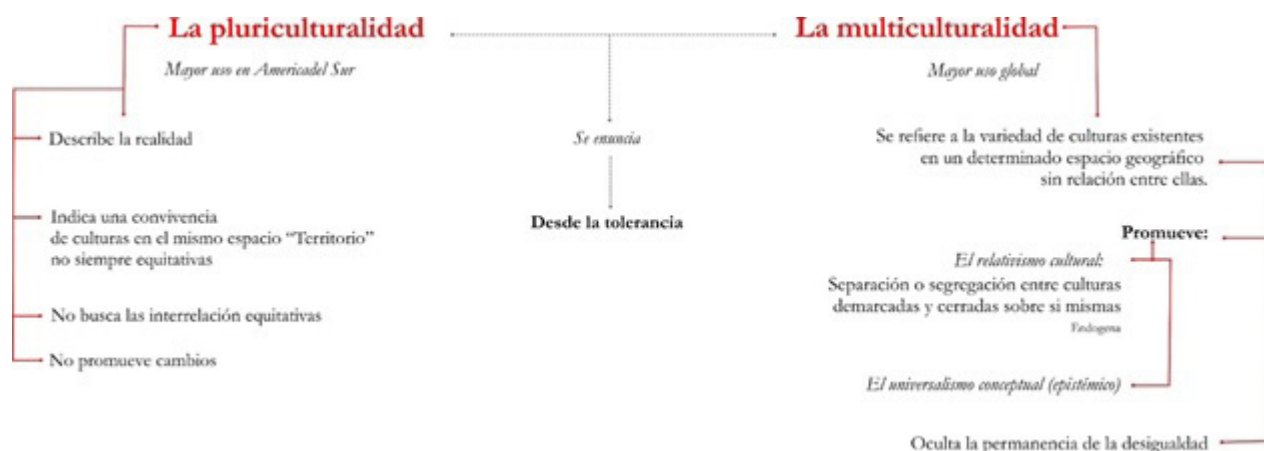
La pluriculturalidad

Mayor uso en Americadel Sur

Describe la realidad

Indica una convivencia de culturas en el mismo espacio "Territorio" no siempre equitativas

No busca las interrelación equitativas

No promueve cambios

Se enuncia

Desde la tolerancia

La multiculturalidad

Mayor uso global

Se refiere a la variedad de culturas existentes en un determinado espacio geográfico sin relación entre ellas.

Promueve:

El relativismo cultural:

Separación o segregación entre culturas demarcadas y cerradas sobre si mismas

Endogena

El universalismo conceptual (epistémico)

Oculta la permanencia de la desigualdad